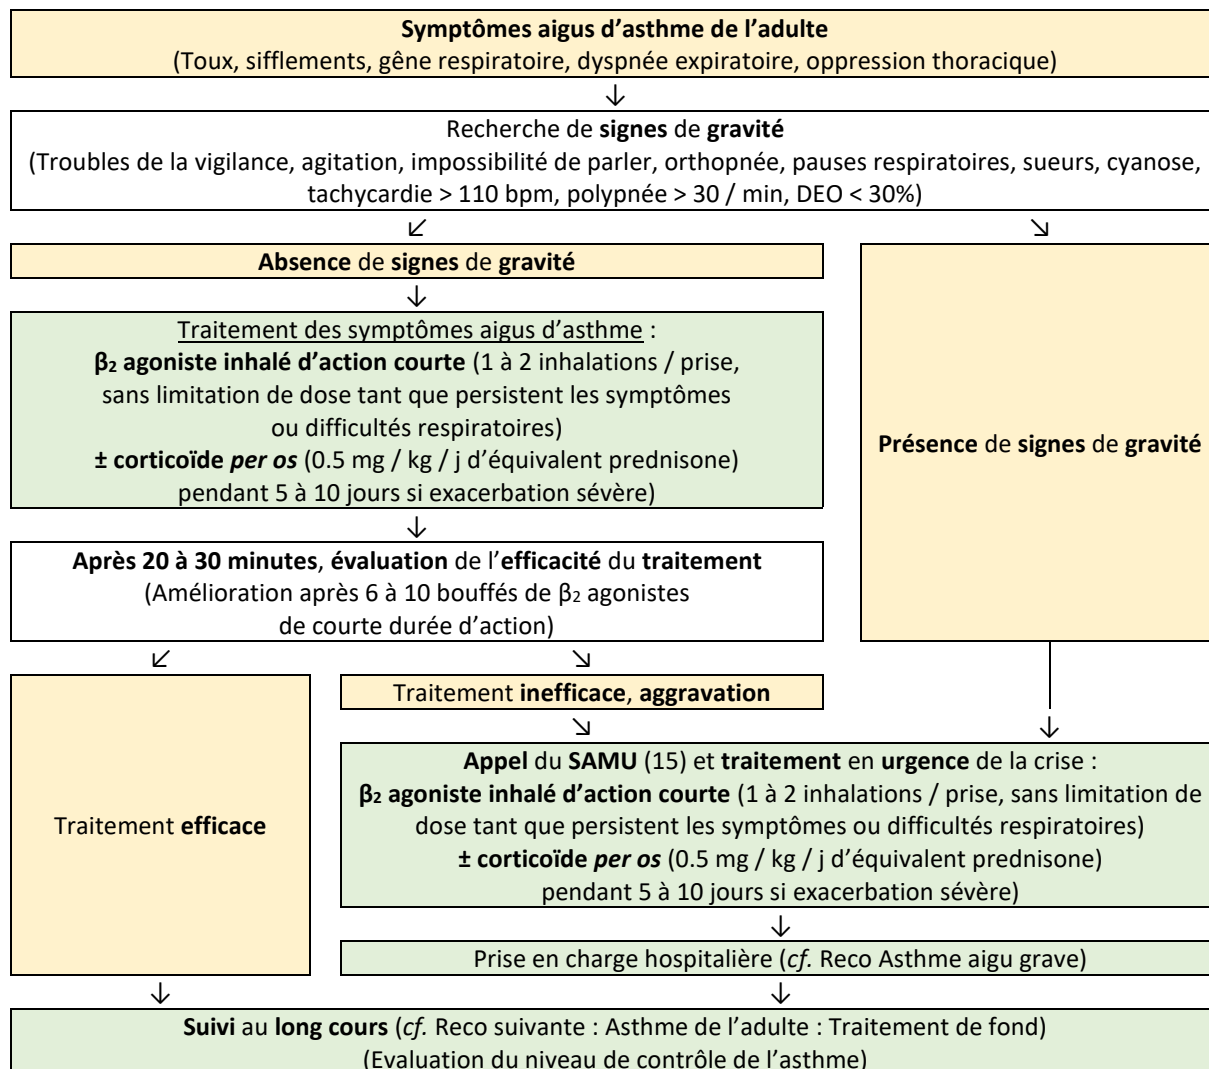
Symptômes aigus d'asthme de l'adulte
(Toux, sifflements, gêne respiratoire, dyspnée expiratoire, oppression thoracique)

Recherche de signes de gravité
(Troubles de la vigilance, agitation, impossibilité de parler, orthopnée, pauses respiratoires, sueurs, cyanose, tachycardie > 110 bpm, polypnée > 30 / min, DEO < 30%)

Absence de signes de gravité

Traitement des symptômes aigus d'asthme :
$\beta_2$ agoniste inhalé d'action courte (1 à 2 inhalations / prise, sans limitation de dose tant que persistent les symptômes ou difficultés respiratoires)
± corticoïde per os (0.5 mg / kg / j d'équivalent prednisone) pendant 5 à 10 jours si exacerbation sévère)

Après 20 à 30 minutes, évaluation de l'efficacité du traitement
(Amélioration après 6 à 10 bouffés de $\beta_2$ agonistes de courte durée d'action)

Présence de signes de gravité

Traitement efficace

Traitement inefficace, aggravation

Appel du SAMU (15) et traitement en urgence de la crise :
$\beta_2$ agoniste inhalé d'action courte (1 à 2 inhalations / prise, sans limitation de dose tant que persistent les symptômes ou difficultés respiratoires)
± corticoïde per os (0.5 mg / kg / j d'équivalent prednisone) pendant 5 à 10 jours si exacerbation sévère)

Prise en charge hospitalière (cf. Reco Asthme aigu grave)

Suivi au long cours (cf. Reco suivante : Asthme de l'adulte : Traitement de fond)
(Evaluation du niveau de contrôle de l'asthme)